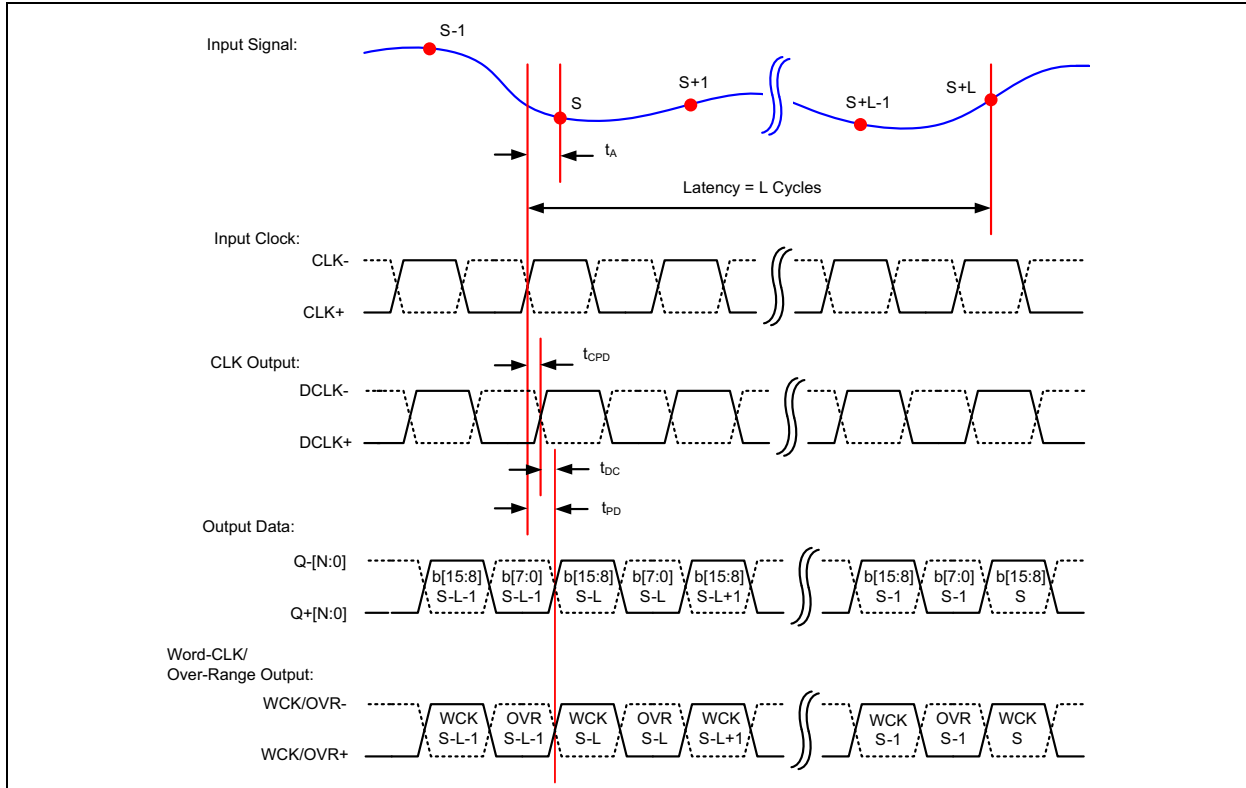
Input Signal:

S-1

S

S+1

S+L-1

S+L

$t_A$

Latency = L Cycles

Input Clock:

CLK-

CLK+

CLK Output:

$t_{CPD}$

DCLK-

DCLK+

$t_{DC}$

$t_{PD}$

Output Data:

Q-[N:0]

Q+[N:0]

b[15:8] S-L-1

b[7:0] S-L-1

b[15:8] S-L

b[7:0] S-L

b[15:8] S-L+1

b[15:8] S-1

b[7:0] S-1

b[15:8] S

Word-CLK/ Over-Range Output:

WCK/OVR-

WCK/OVR+

WCK S-L-1

OVR S-L-1

WCK S-L

OVR S-L

WCK S-L+1

WCK S-1

OVR S-1

WCK S